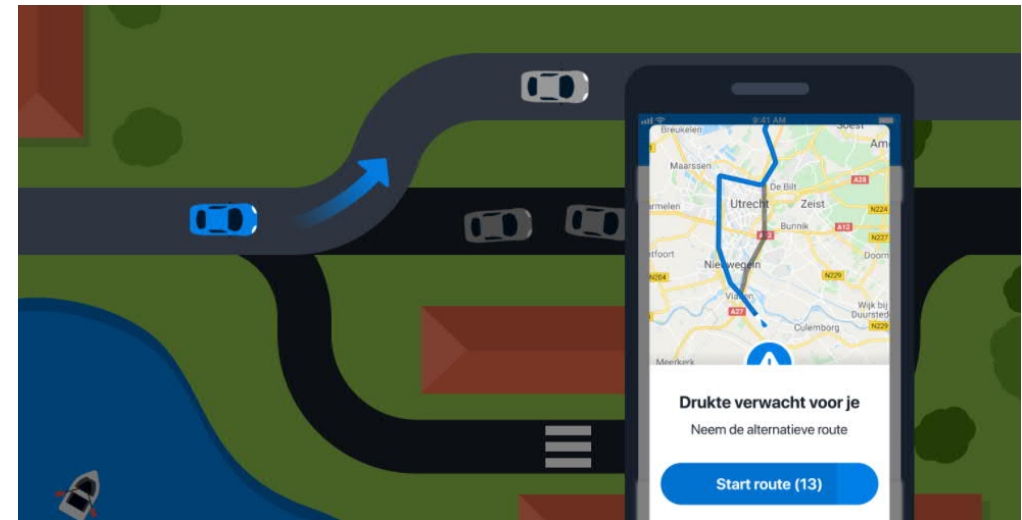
9:41 AM

Breukelen
Soest
Maarssen
Am
De Bilt
A28
Utrecht
Zeist
armelen
A12
N224
Bunnik
A12
tfoort
N237
Doorn
N204
N229
Nieuwegein
Vianen
Wijk bij Duurstede
A27
Culemborg
N229
Meerkerk

Drukte verwacht voor je
Neem de alternatieve route
Start route (13)